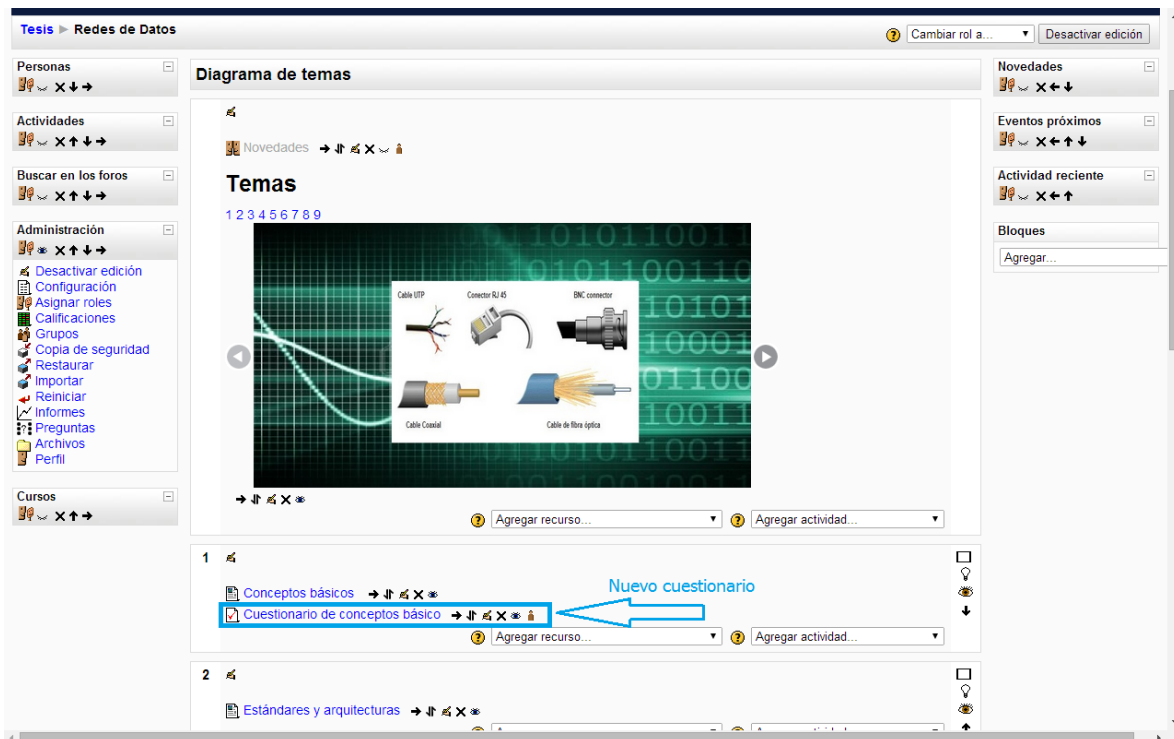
Tesis ▶ Redes de Datos

Cambiar rol a... Desactivar edición

Personas

Actividades

Buscar en los foros

Administración

Desactivar edición
Configuración
Asignar roles
Calificaciones
Grupos
Copia de seguridad
Restaurar
Importar
Reiniciar
Informes
Preguntas
Archivos
Perfil

Cursos

Diagrama de temas

Novedades

Temas

1 2 3 4 5 6 7 8 9

Cable UTP
Conector RJ 45
BNC connector
Cable Coaxial
Cable de fibra óptica

Agregar recurso... Agregar actividad...

1

Conceptos básicos
Cuestionario de conceptos básico

Nuevo cuestionario

Agregar recurso... Agregar actividad...

2

Estándares y arquitecturas

Novedades

Eventos próximos

Actividad reciente

Bloques

Agregar...